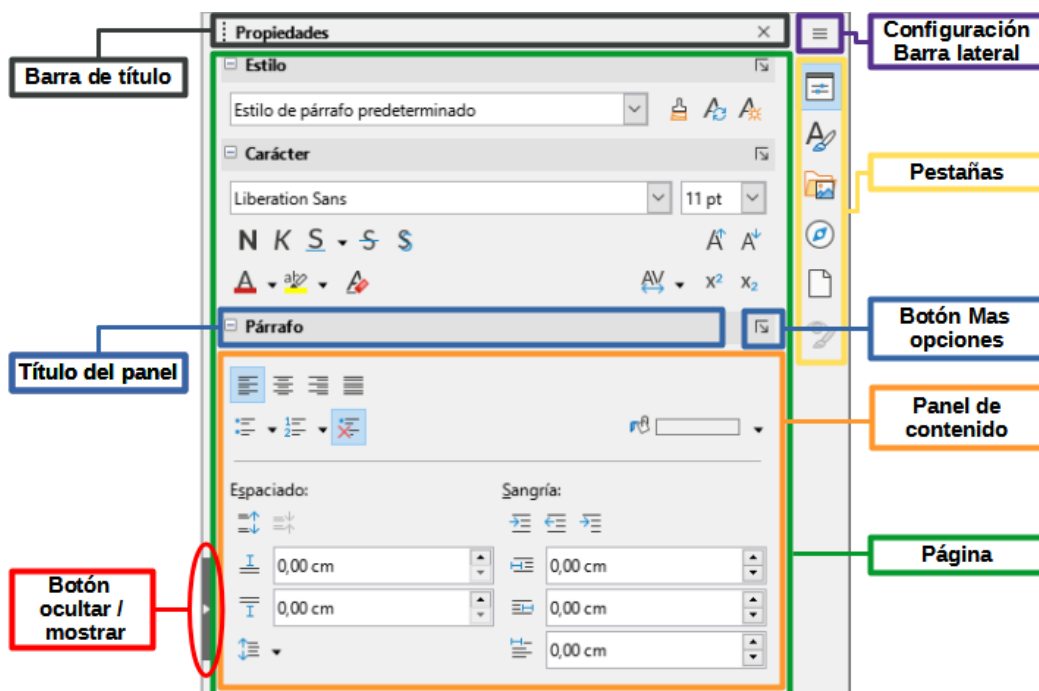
Propiedades

Configuración Barra lateral

Barra de título

Estilo

Estilo de párrafo predeterminado

Carácter

Pestañas

Liberation Sans

11 pt

N K S S S

$x^2$ $x_2$

Párrafo

Botón Mas opciones

Título del panel

Panel de contenido

Espaciado:

Sangría:

Página

0,00 cm

0,00 cm

0,00 cm

0,00 cm

0,00 cm

Botón ocultar / mostrar